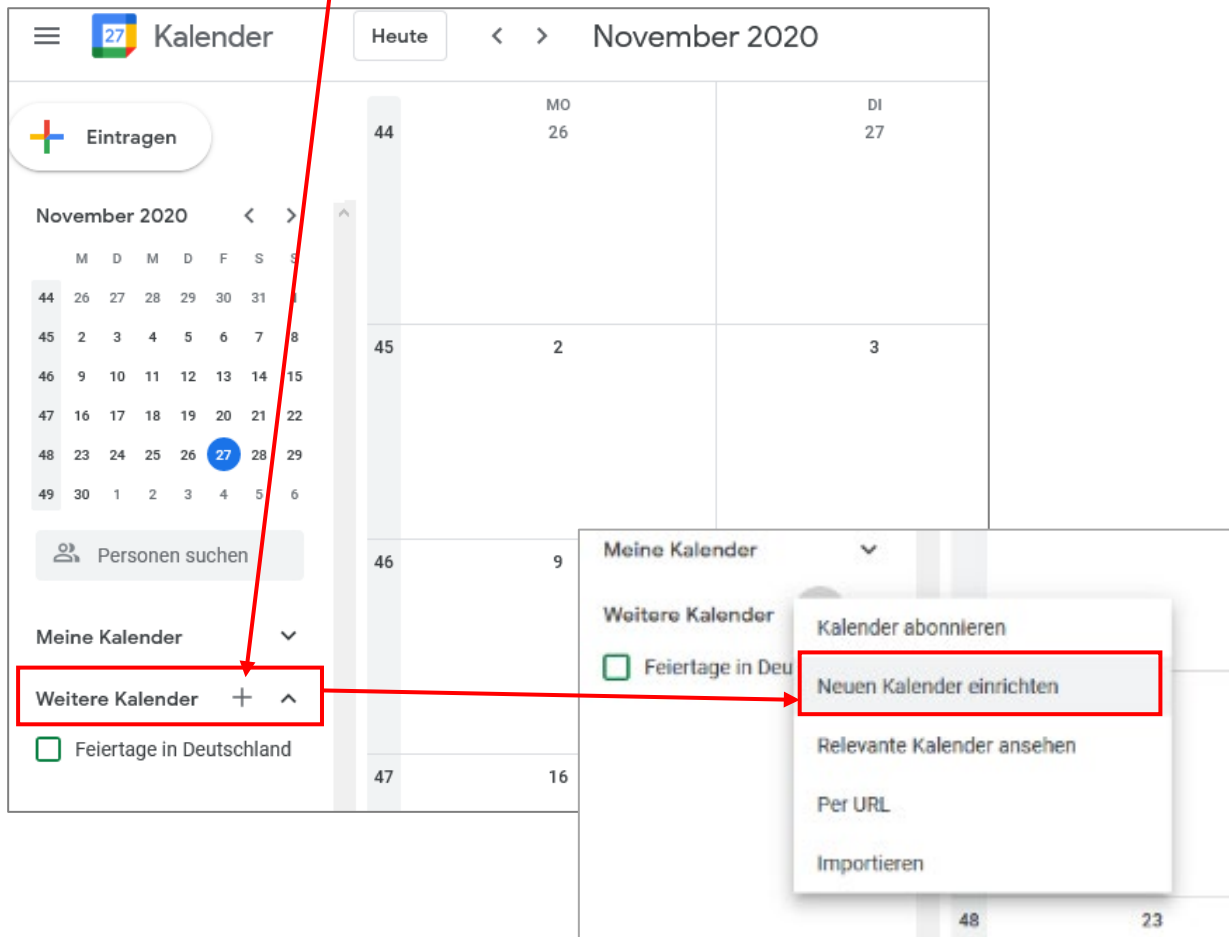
27 Kalender

Heute

November 2020

Eintragen

November 2020

| | M | D | M | D | F | S | S |
|---|---|---|---|---|---|---|---|
| 44 | 26 | 27 | 28 | 29 | 30 | 31 | 1 |
| 45 | 2 | 3 | 4 | 5 | 6 | 7 | 8 |
| 46 | 9 | 10 | 11 | 12 | 13 | 14 | 15 |
| 47 | 16 | 17 | 18 | 19 | 20 | 21 | 22 |
| 48 | 23 | 24 | 25 | 26 | 27 | 28 | 29 |
| 49 | 30 | 1 | 2 | 3 | 4 | 5 | 6 |

Personen suchen

Meine Kalender

Weitere Kalender

Feiertage in Deutschland

MO
26

DI
27

44

45 2 3

46 9

47 16

Meine Kalender

Weitere Kalender

Feiertage in Deu

Kalender abonnieren

Neuen Kalender einrichten

Relevante Kalender ansehen

Per URL

Importieren

48 23